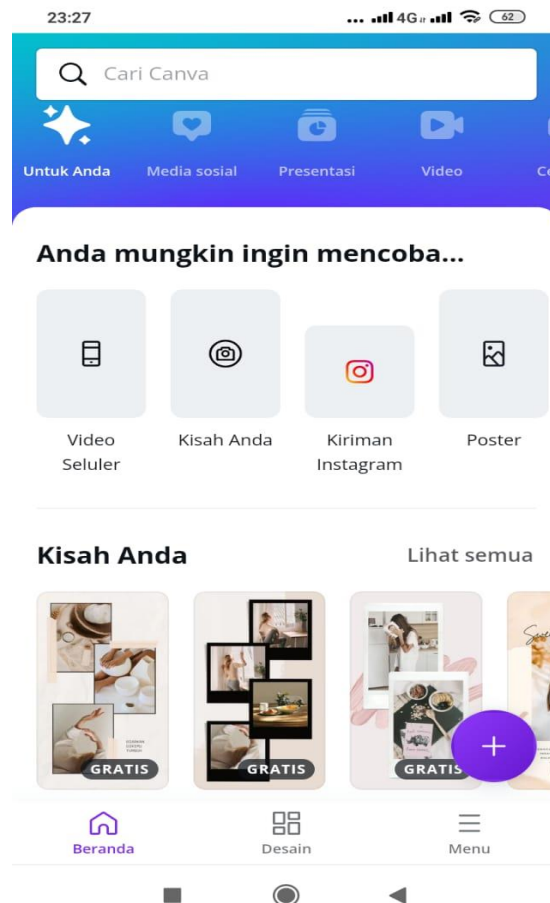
23:27 ... 4G 62

Cari Canva

Untuk Anda Media sosial Presentasi Video Ce

Anda mungkin ingin mencoba...

Video Seluler

Kisah Anda

Kiriman Instagram

Poster

Kisah Anda Lihat semua

GRATIS

GRATIS

GRATIS

+

Beranda Desain Menu